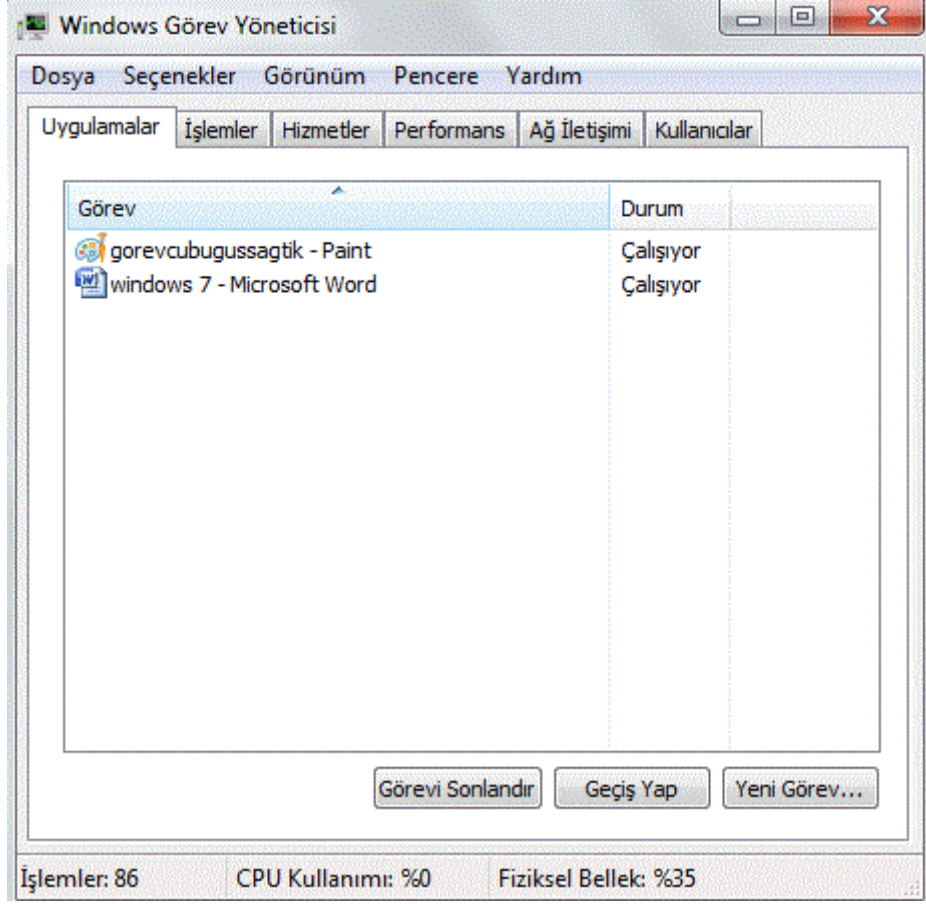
Windows Görev Yöneticisi

Dosya Seçenekler Görünüm Pencere Yardım

Uygulamalar İşlemler Hizmetler Performans Ağ İletişimi Kullanıcılar

| Görev | Durum |
|---|---|
| gorevcubugussagtik - Paint | Çalışıyor |
| windows 7 - Microsoft Word | Çalışıyor |

Görevi Sonlandır Geçiş Yap Yeni Görev...

İşlemler: 86 CPU Kullanımı: %0 Fiziksel Bellek: %35